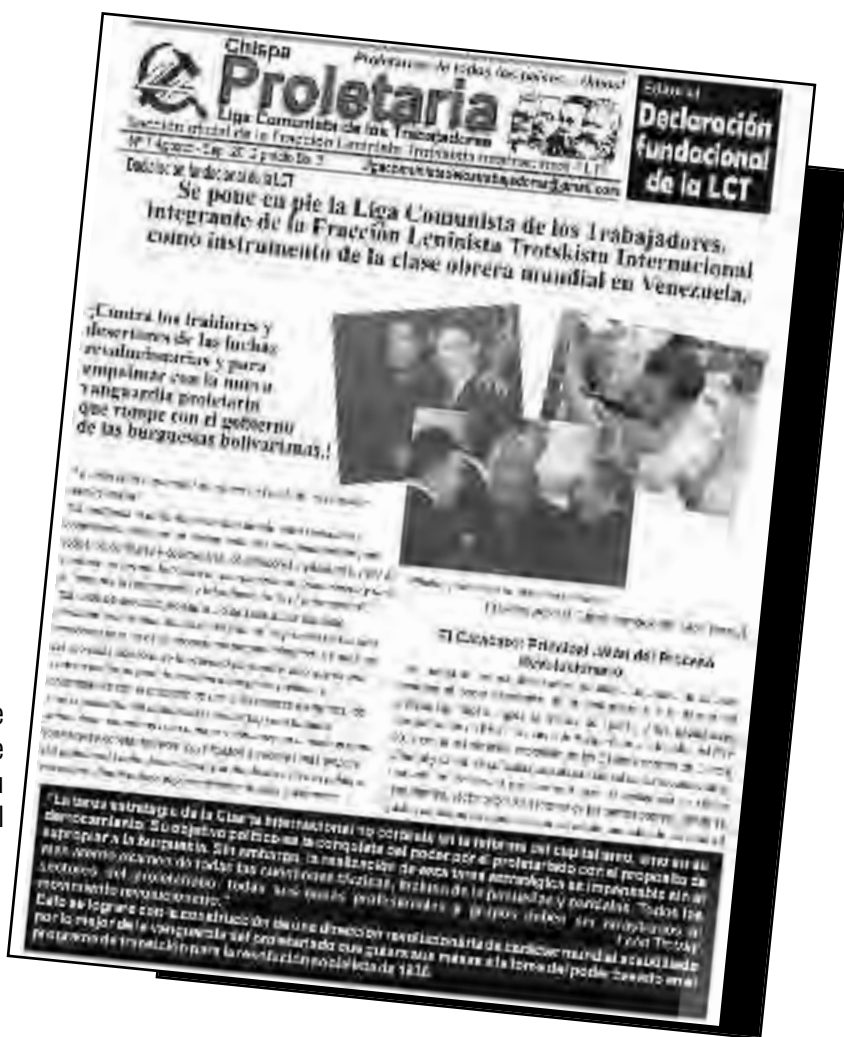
Chispa Proletaria

Proletarios de todos los países... ¡Uníos!

Liga Comunista de los Trabajadores

Sección oficial de la Fracción Leninista Trotskista Internacional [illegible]

Nº 1 Agosto - Sep. 20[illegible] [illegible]

Dedicar las fundaciones de la LCT

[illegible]

Editorial

Declaración fundacional de la LCT

Se pone en pie la Liga Comunista de los Trabajadores, integrante de la Fracción Leninista Trotskista Internacional como instrumento de la clase obrera mundial en Venezuela.

¡Contra los traidores y desertores de las luchas revolucionarias y para empalmar con la nueva vanguardia proletaria que rompe con el gobierno de las burguesías bolivarianas!

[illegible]

El Comandante Fidel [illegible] del Proceso Revolucionario

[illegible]

"La tarea estratégica de la Cuarta Internacional no consiste en reformar el capitalismo, sino en su derrocamiento. Su objetivo político es la conquista del poder por el proletariado con el propósito de expropiar a la burguesía. Sin embargo, la realización de esta tarea estratégica es impensable sin el más atento examen de todas las cuestiones tácticas, incluso de las pequeñas y parciales. Todos los sectores del proletariado, todas sus capas, profesiones y grupos deben ser arrastrados al movimiento revolucionario."
León Trotsky

Esto se logrará con la construcción de una dirección revolucionaria de carácter mundial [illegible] por lo mejor de la vanguardia del proletariado que guíe a las masas a la toma del poder. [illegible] el programa de transición para la revolución socialista de 1938.